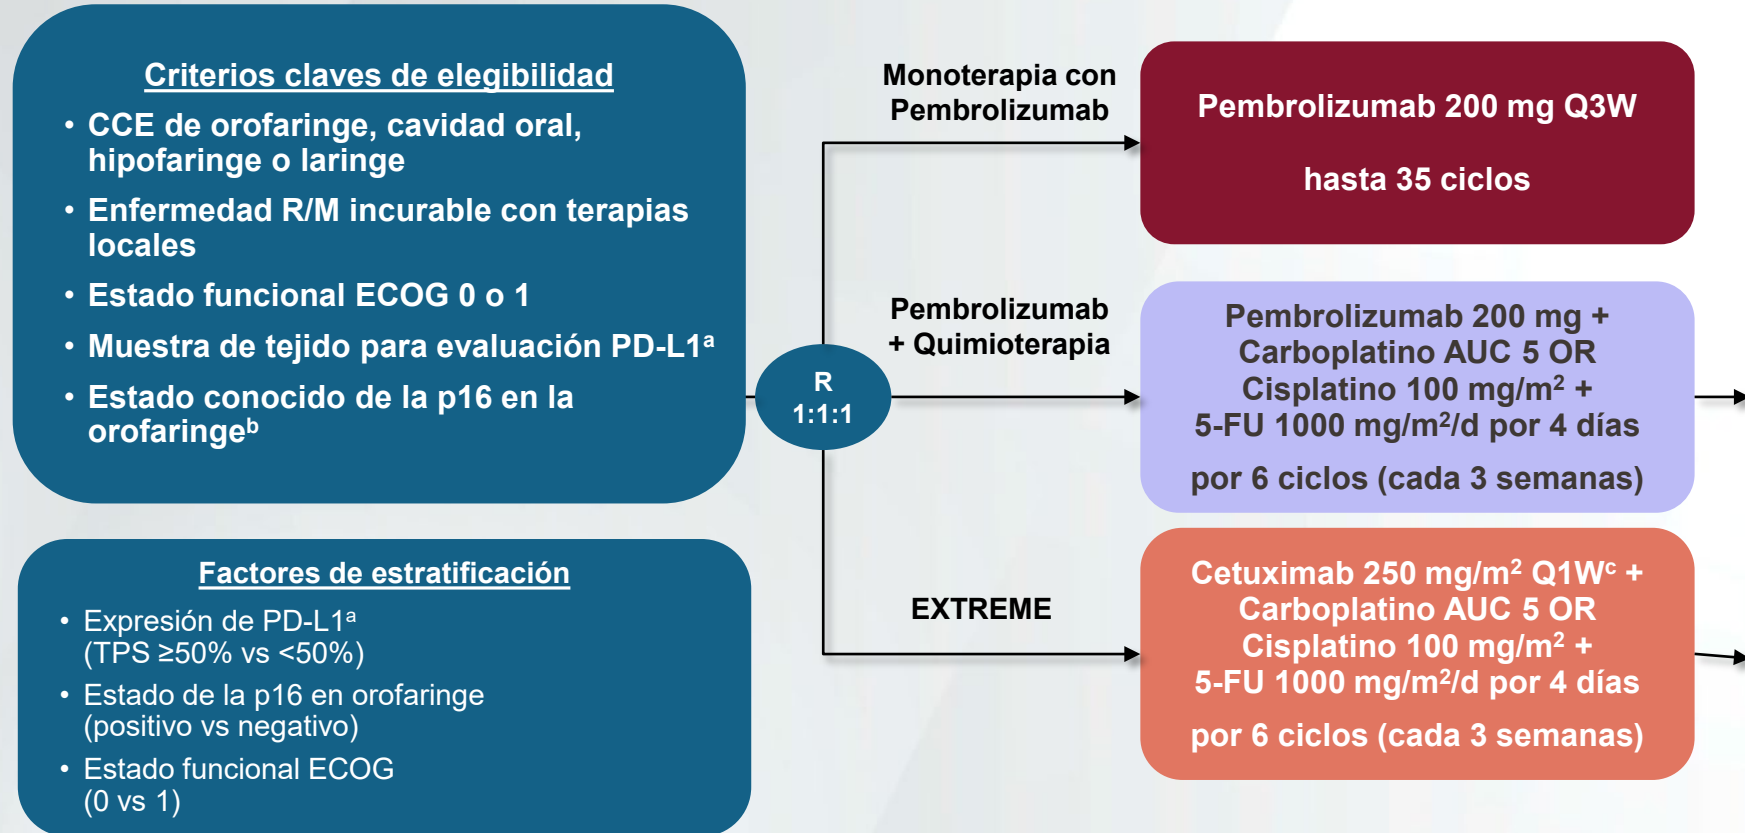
Criterios claves de elegibilidad

• CCE de orofaringe, cavidad oral, hipofaringe o laringe
• Enfermedad R/M incurable con terapias locales
• Estado funcional ECOG 0 o 1
• Muestra de tejido para evaluación PD-L1$^a$
• Estado conocido de la p16 en la orofaringe$^b$

Factores de estratificación

• Expresión de PD-L1$^a$ (TPS ≥50% vs <50%)
• Estado de la p16 en orofaringe (positivo vs negativo)
• Estado funcional ECOG (0 vs 1)

R
1:1:1

Monoterapia con Pembrolizumab

Pembrolizumab 200 mg Q3W

hasta 35 ciclos

Pembrolizumab + Quimioterapia

Pembrolizumab 200 mg + Carboplatino AUC 5 OR Cisplatino 100 mg/m$^2$ + 5-FU 1000 mg/m$^2$/d por 4 días

por 6 ciclos (cada 3 semanas)

EXTREME

Cetuximab 250 mg/m$^2$ Q1W$^c$ + Carboplatino AUC 5 OR Cisplatino 100 mg/m$^2$ + 5-FU 1000 mg/m$^2$/d por 4 días

por 6 ciclos (cada 3 semanas)